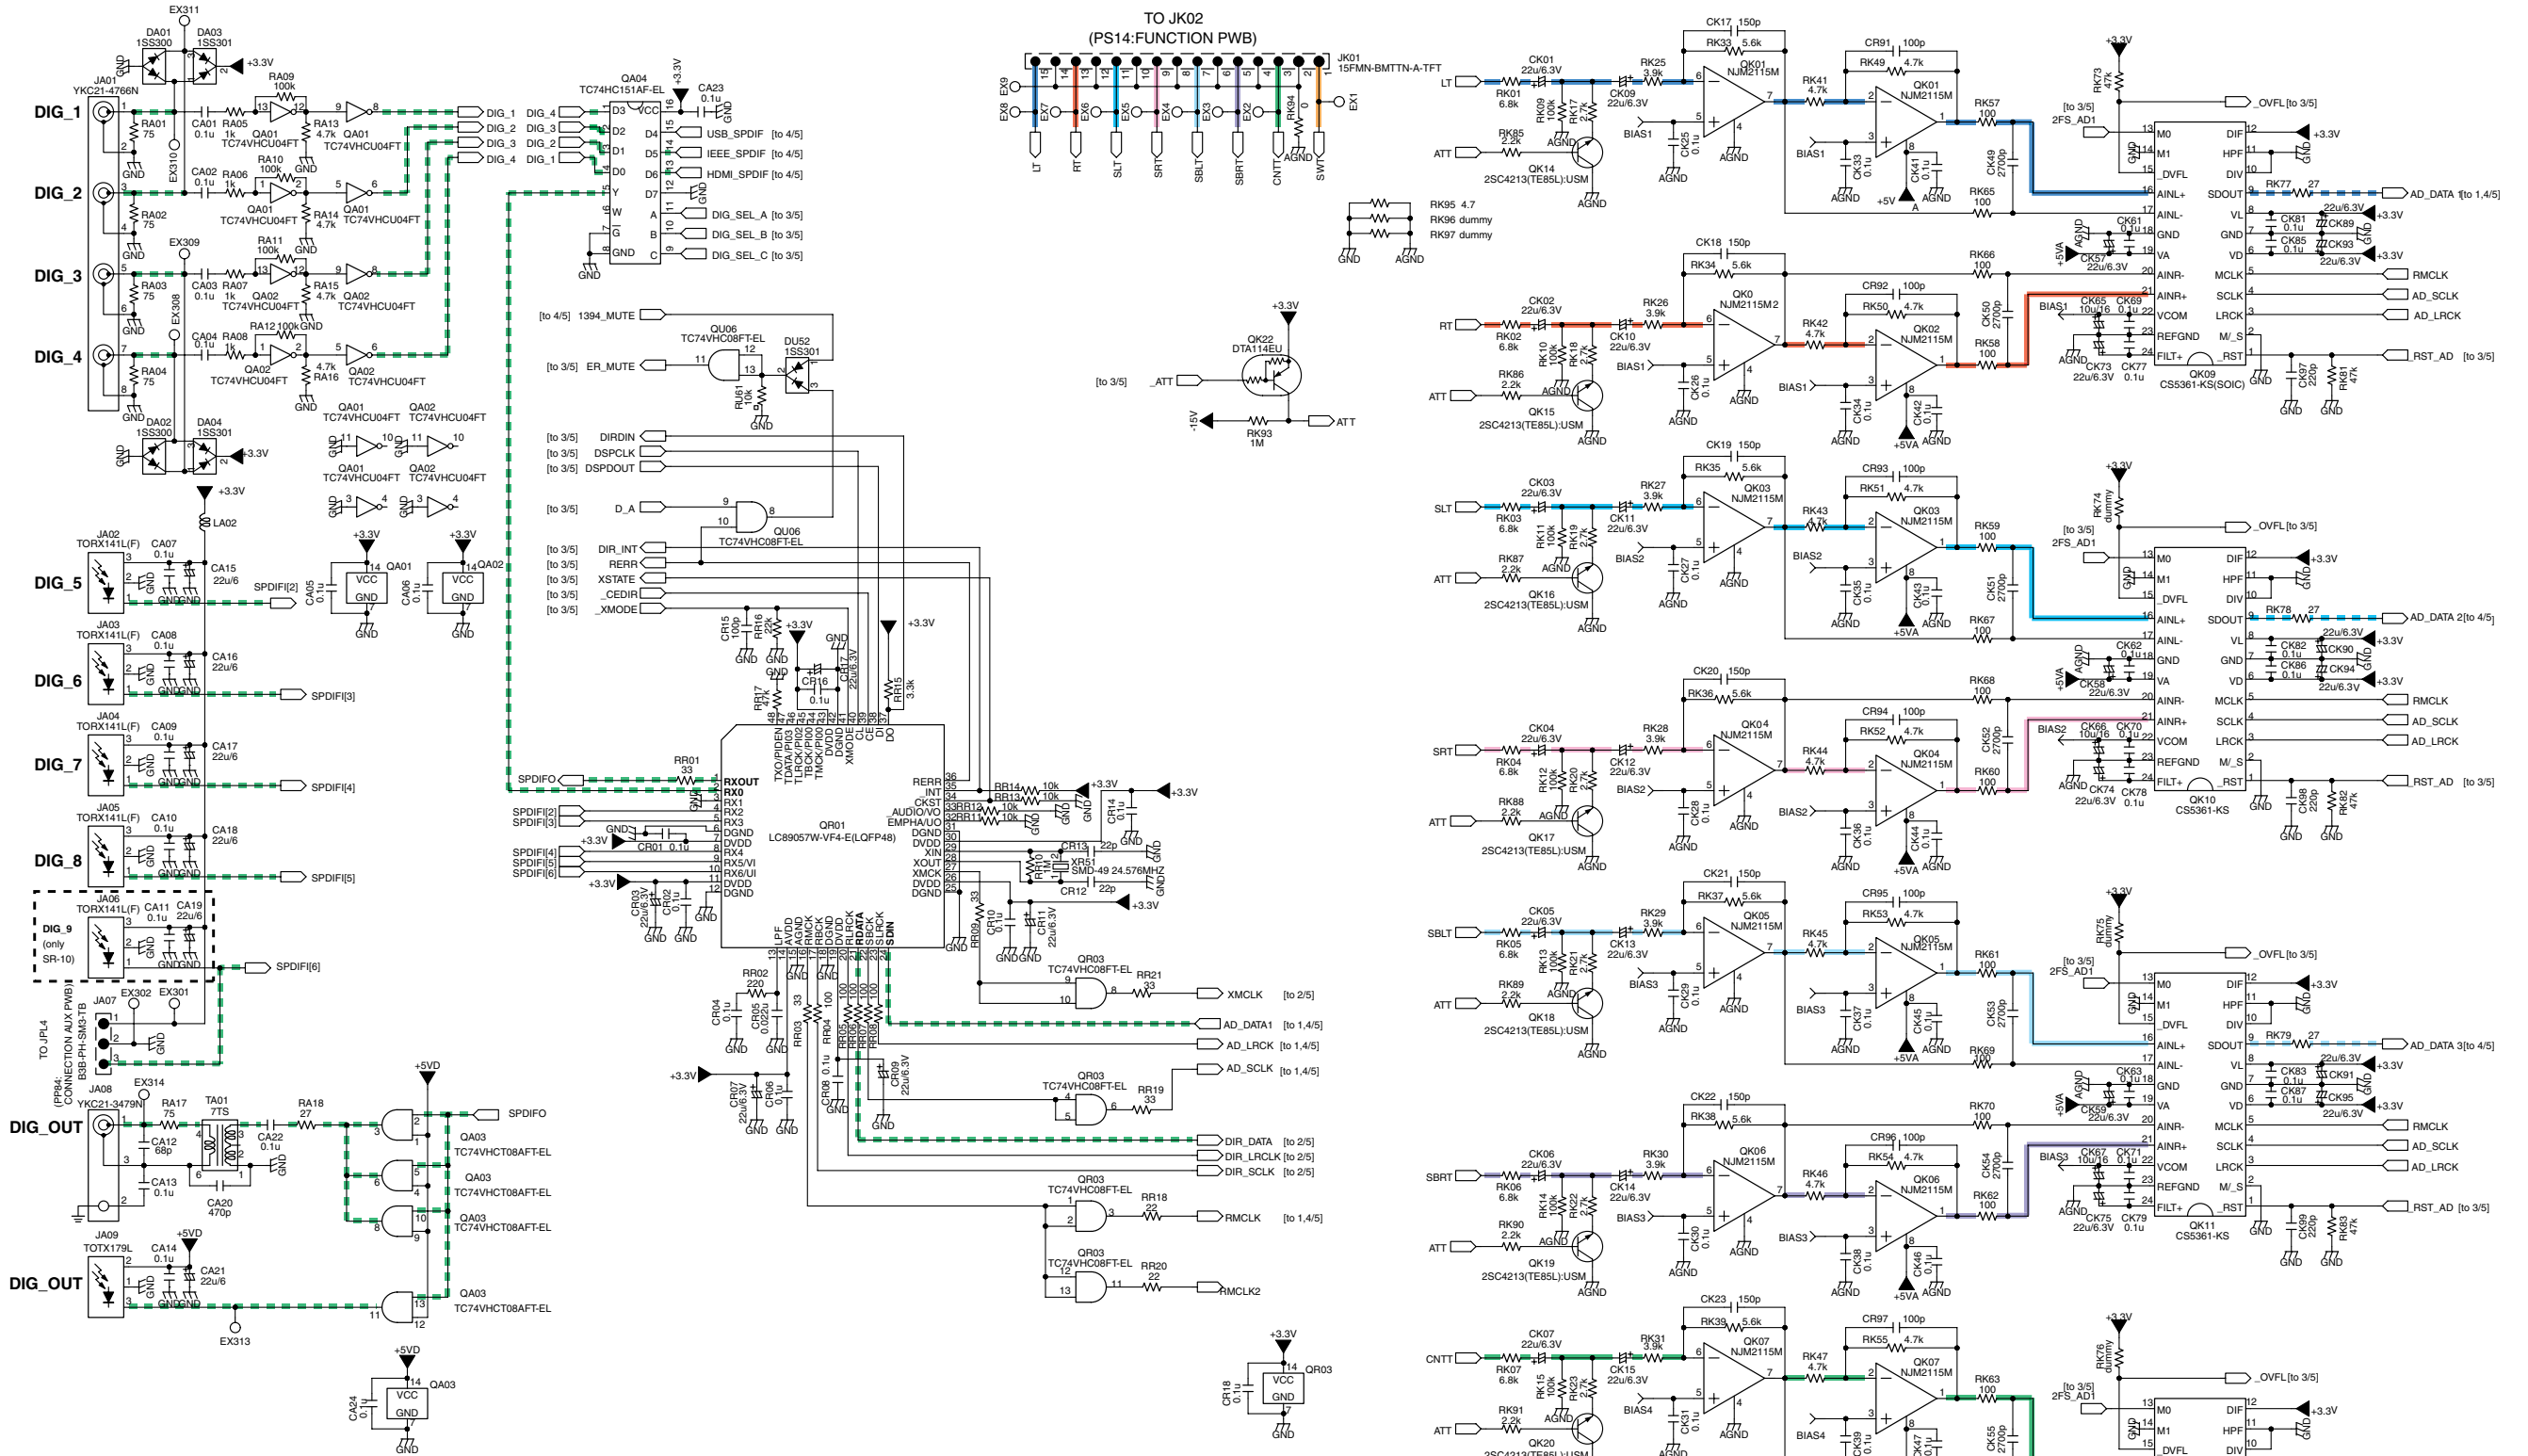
EX311
DA01 1SS300
DA03 1SS301
+3.3V
JA01 YKC21-4766N
DIG_1
DIG_2
DIG_3
DIG_4
RA01 75
RA02 75
RA03 75
RA04 75
CA01 0.1u
CA02 0.1u
CA03 0.1u
CA04 0.1u
RA05 1k
RA06 1k
RA07 1k
RA08 1k
RA09 100k
RA10 100k
RA11 100k
RA12 100k
RA13 4.7k
RA14 4.7k
RA15 4.7k
RA16 4.7k
QA01 TC74VHCU04FT
QA02 TC74VHCU04FT
EX310
EX309
EX308
DA02 1SS300
DA04 1SS301
GND
DIG_1
DIG_2
DIG_3
DIG_4
QA04 TC74HC151AF-EL
CA23 0.1u
USB_SPDIF [to 4/5]
IEEE_SPDIF [to 4/5]
HDMI_SPDIF [to 4/5]
DIG_SEL_A [to 3/5]
DIG_SEL_B [to 3/5]
DIG_SEL_C [to 3/5]
TO JK02
(PS14:FUNCTION PWB)
JK01 15FMN-BMTTN-A-TFT
EX9 EX8 EX7 EX6 EX5 EX4 EX3 EX2 EX1
LT RT SLT SRT SBLT SBRT CNTT SWT
RK94 0
AGND
RK95 4.7
RK96 dummy
RK97 dummy
+3.3V
QK22 DTA114EU
[to 3/5] _ATT
ATT
-15V
RK93 1M
[to 4/5] 1394_MUTE
[to 3/5] ER_MUTE
QU06 TC74VHC08FT-EL
DU52 1SS301
RU61 10k
[to 3/5] DIRDIN
[to 3/5] DSPCLK
[to 3/5] DSPDOUT
[to 3/5] D_A
[to 3/5] DIR_INT
[to 3/5] RERR
[to 3/5] XSTATE
[to 3/5] _CEDIR
[to 3/5] _XMODE
QU06 TC74VHC08FT-EL
CR15 100p
RR16 22k
CR16 0.1u
CR17 22u/6.3V
RR17 47k
RR15 3.3k
+3.3V
QR01 LC89057W-VF4-E(LQFP48)
RR01 33
SPDIFO
SPDIFI[2] SPDIFI[3] SPDIFI[4] SPDIFI[5] SPDIFI[6]
RXOUT RX0 RX1 RX2 RX3 DGND DVDD RX4 RX5/VI RX6/UI DVDD DGND
TXO/PIDEN TDATA/PIO3 TBCK/PIO2 TMCK/PIO1 TMCK/PIO0 DVDD DGND XMODE CL CE DI DO
RERR _INT CKST AUDIO/VO EMPHA/UO DGND DVDD XIN XOUT XMCK DVDD DGND
LPF AVDD AGND RMCK RBCK DGND DVDD RLRCK RDATA SBCK SLRCK SDIN
RR14 10k
RR13 10k
RR12 10k
RR11 10k
CR14 0.1u
CR01 0.1u
CR13 22p
CR12 22p
RR10 1M
XR51 SMD-49 24.576MHZ
CR03 22u/6.3V
CR02 0.1u
CR10 0.1u
CR11 22u/6.3V
RR09 33
QR03 TC74VHC08FT-EL
RR21 33
XMCLK [to 2/5]
AD_DATA1 [to 1,4/5]
AD_LRCK [to 1,4/5]
AD_SCLK [to 1,4/5]
RR02 220
CR04 0.1u
CR05 0.022u
RR03 33
RR04 100
RR05 100
RR06 100
RR07 100
RR08 100
CR07 22u/6.3V
CR06 0.1u
CR08 0.1u
CR09 22u/6.3V
RR19 33
DIR_DATA [to 2/5]
DIR_LRCLK [to 2/5]
DIR_SCLK [to 2/5]
RR18 22
RMCLK [to 1,4/5]
RR20 22
RMCLK2
JA02 TORX141L(F)
JA03 TORX141L(F)
JA04 TORX141L(F)
JA05 TORX141L(F)
JA06 TORX141L(F)
DIG_5
DIG_6
DIG_7
DIG_8
DIG_9 (only SR-10)
CA07 0.1u CA08 0.1u CA09 0.1u CA10 0.1u CA11 0.1u
CA15 22u/6 CA16 22u/6 CA17 22u/6 CA18 22u/6 CA19 22u/6
SPDIFI[2] SPDIFI[3] SPDIFI[4] SPDIFI[5] SPDIFI[6]
LA02
CA05 0.1u
CA06 0.1u
VCC GND
JA07 B3B-PH-SM3-TB
TO JPL4 (PB94: CONNECTION AUX PWB)
EX302 EX301
JA08 YKC21-3479N
EX314
DIG_OUT
RA17 75
TA01 7TS
RA18 27
CA12 68p
CA13 0.1u
CA20 470p
CA22 0.1u
+5VD
QA03 TC74VHCT08AFT-EL
SPDIFO
JA09 TOTX179L
CA14 0.1u
CA21 22u/6
DIG_OUT
EX313
CA24 0.1u
QA03
CR18 0.1u
QR03
LT RT SLT SRT SBLT SBRT CNTT
CK01 22u/6.3V CK02 22u/6.3V CK03 22u/6.3V CK04 22u/6.3V CK05 22u/6.3V CK06 22u/6.3V CK07 22u/6.3V
RK01 6.8k RK02 6.8k RK03 6.8k RK04 6.8k RK05 6.8k RK06 6.8k RK07 6.8k
RK09 100k RK17 2.7k
CK09 22u/6.3V
RK25 3.9k
CK17 150p
RK33 5.6k
QK01 NJM2115M
RK41 4.7k
CR91 100p
RK49 4.7k
RK57 100
CK49 2700p
RK65 100
RK85 2.2k
QK14 2SC4213(TE85L):USM
BIAS1
CK25 0.1u
CK33 0.1u
CK41 0.1u
+5V
RK73 47k
[to 3/5] 2FS_AD1
M0 M1 _DVFL AINL+ AINL- GND VA AINR- AINR+ VCOM REFGND FILT+
DIF HPF DIV SDOUT VL GND VD MCLK SCLK LRCK M/_S _RST
_OVFL [to 3/5]
RK77 27
AD_DATA 1[to 1,4/5]
CK81 0.1u CK89 22u/6.3V
CK85 0.1u CK93 22u/6.3V
CK61 0.1u
CK57 22u/6.3V
RK66 100
CK18 150p
RK34 5.6k
CK50 2700p
CR92 100p
RK50 4.7k
QK02 NJM2115M
RK42 4.7k
RK58 100
CK65 10u/16
CK69 0.1u
CK73 22u/6.3V
CK77 0.1u
QK09 CS5361-KS(SOIC)
CK97 220p
RK81 47k
RMCLK
AD_SCLK
AD_LRCK
_RST_AD [to 3/5]
CK10 22u/6.3V
RK26 3.9k
RK10 100k RK18 2.7k
RK86 2.2k
QK15 2SC4213(TE85L):USM
CK26 0.1u
CK34 0.1u
CK42 0.1u
+5VA
CK19 150p
RK35 5.6k
QK03 NJM2115M
CR93 100p
RK51 4.7k
RK43 4.7k
RK59 100
CK51 2700p
RK67 100
RK27 3.9k
CK11 22u/6.3V
RK11 100k RK19 2.7k
RK87 2.2k
QK16 2SC4213(TE85L):USM
BIAS2
CK27 0.1u CK35 0.1u CK43 0.1u
RK74 dummy
RK78 27
AD_DATA 2[to 4/5]
CK62 0.1u
CK58 22u/6.3V
CK82 0.1u CK90 22u/6.3V
CK86 0.1u CK94 22u/6.3V
CK20 150p
RK36 5.6k
RK68 100
QK04 NJM2115M
CR94 100p
RK52 4.7k
RK44 4.7k
RK60 100
CK52 2700p
RK28 3.9k
CK12 22u/6.3V
RK12 100k RK20 2.7k
RK88 2.2k
QK17 2SC4213(TE85L):USM
CK28 0.1u CK36 0.1u CK44 0.1u
CK66 10u/16 CK70 0.1u
CK74 22u/6.3V CK78 0.1u
QK10 CS5361-KS
CK98 220p
RK82 47k
CK21 150p
RK37 5.6k
QK05 NJM2115M
CR95 100p
RK53 4.7k
RK45 4.7k
RK61 100
CK53 2700p
RK69 100
RK29 3.9k
CK13 22u/6.3V
RK13 100k RK21 2.7k
RK89 2.2k
QK18 2SC4213(TE85L):USM
BIAS3
CK29 0.1u CK37 0.1u CK45 0.1u
RK75 dummy
RK79 27
AD_DATA 3[to 4/5]
CK63 0.1u
CK59 22u/6.3V
CK83 0.1u CK91 22u/6.3V
CK87 0.1u CK95 22u/6.3V
CK22 150p
RK38 5.6k
RK70 100
QK06 NJM2115M
CR96 100p
RK54 4.7k
RK46 4.7k
RK62 100
CK54 2700p
RK30 3.9k
CK14 22u/6.3V
RK14 100k RK22 2.7k
RK90 2.2k
QK19 2SC4213(TE85L):USM
CK30 0.1u CK38 0.1u CK46 0.1u
CK67 10u/16 CK71 0.1u
CK75 22u/6.3V CK79 0.1u
QK11 CS5361-KS
CK99 220p
RK83 47k
CK23 150p
RK39 5.6k
QK07 NJM2115M
CR97 100p
RK55 4.7k
RK47 4.7k
RK63 100
CK55 2700p
RK31 3.9k
CK15 22u/6.3V
RK15 100k RK23 2.7k
RK91 2.2k
QK20 2SC4213(TE85L):USM
BIAS4
CK31 0.1u CK39 0.1u CK47 0.1u
RK76 dummy